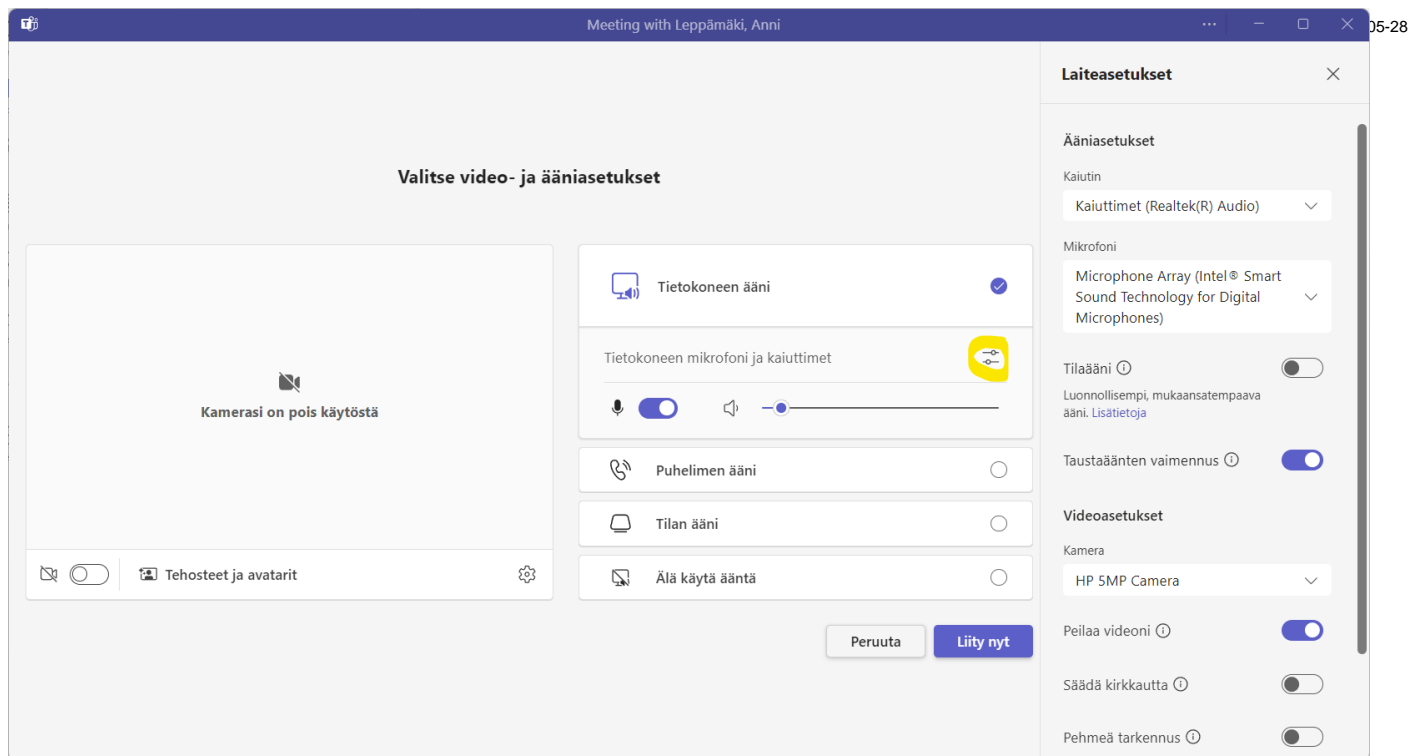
Meeting with Leppämäki, Anni

05-28

Valitse video- ja ääniasetukset

Kamerasi on pois käytöstä

Tehosteet ja avatarit

Tietokoneen ääni

Tietokoneen mikrofoni ja kaiuttimet

Puhelimen ääni

Tilan ääni

Älä käytä ääntä

Peruuta

Liity nyt

Laiteasetukset

Ääniasetukset

Kaiutin

Kaiuttimet (Realtek(R) Audio)

Mikrofoni

Microphone Array (Intel® Smart Sound Technology for Digital Microphones)

Tilaääni

Luonnollisempi, mukaansatempaava ääni. Lisätietoja

Taustaäänten vaimennus

Videoasetukset

Kamera

HP 5MP Camera

Peilaa videoni

Säädä kirkkautta

Pehmeä tarkennus